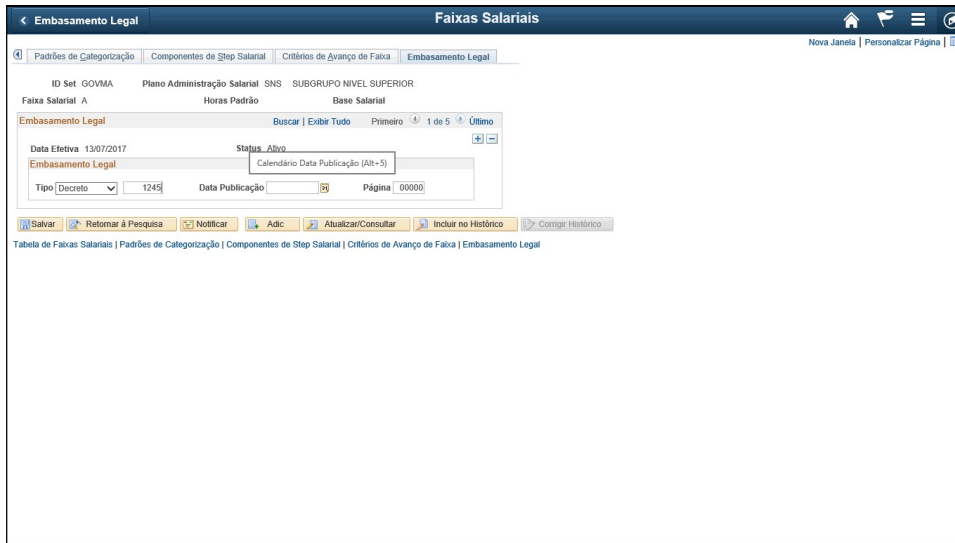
< Embasamento Legal

Faixas Salariais

Nova Janela | Personalizar Página |

Padrões de Categorização | Componentes de Step Salarial | Critérios de Avanço de Faixa | Embasamento Legal

ID Set GOVMA Plano Administração Salarial SNS SUBGRUPO NIVEL SUPERIOR

Faixa Salarial A Horas Padrão Base Salarial

Embasamento Legal Buscar | Exibir Tudo Primeiro 1 de 5 Último

Data Efetiva 13/07/2017 Status Ativo

Calendário Data Publicação (Alt+5)

Embasamento Legal

Tipo Decreto 1245 Data Publicação Página 00000

Salvar | Retornar à Pesquisa | Notificar | Adic | Atualizar/Consultar | Incluir no Histórico | Corrigir Histórico

Tabela de Faixas Salariais | Padrões de Categorização | Componentes de Step Salarial | Critérios de Avanço de Faixa | Embasamento Legal